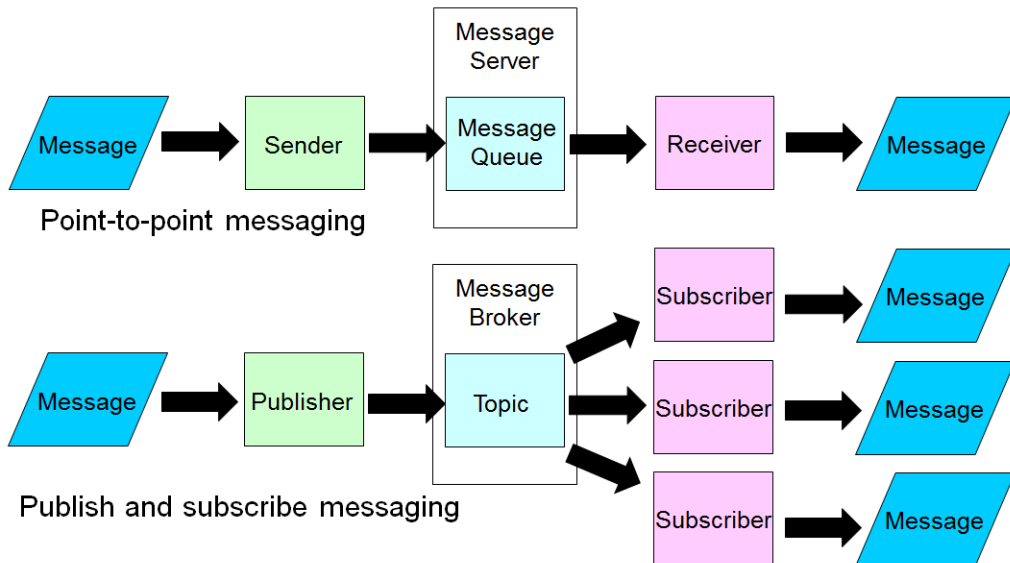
Message Server

Message

Sender

Message Queue

Receiver

Message

Point-to-point messaging

Message Broker

Subscriber

Message

Message

Publisher

Topic

Subscriber

Message

Subscriber

Message

Publish and subscribe messaging